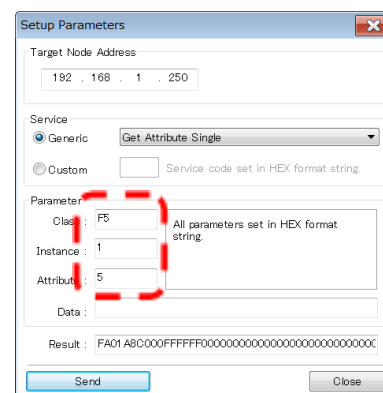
Setup Parameters

Target Node Address

192 . 168 . 1 . 250

Service

Generic

Get Attribute Single

Custom

Service code set in HEX format string.

Parameter

Class : F5

Instance : 1

Attribute : 5

All parameters set in HEX format string.

Data :

Result : FA01A8C000FFFFFF000000000000000000000000000

Send

Close